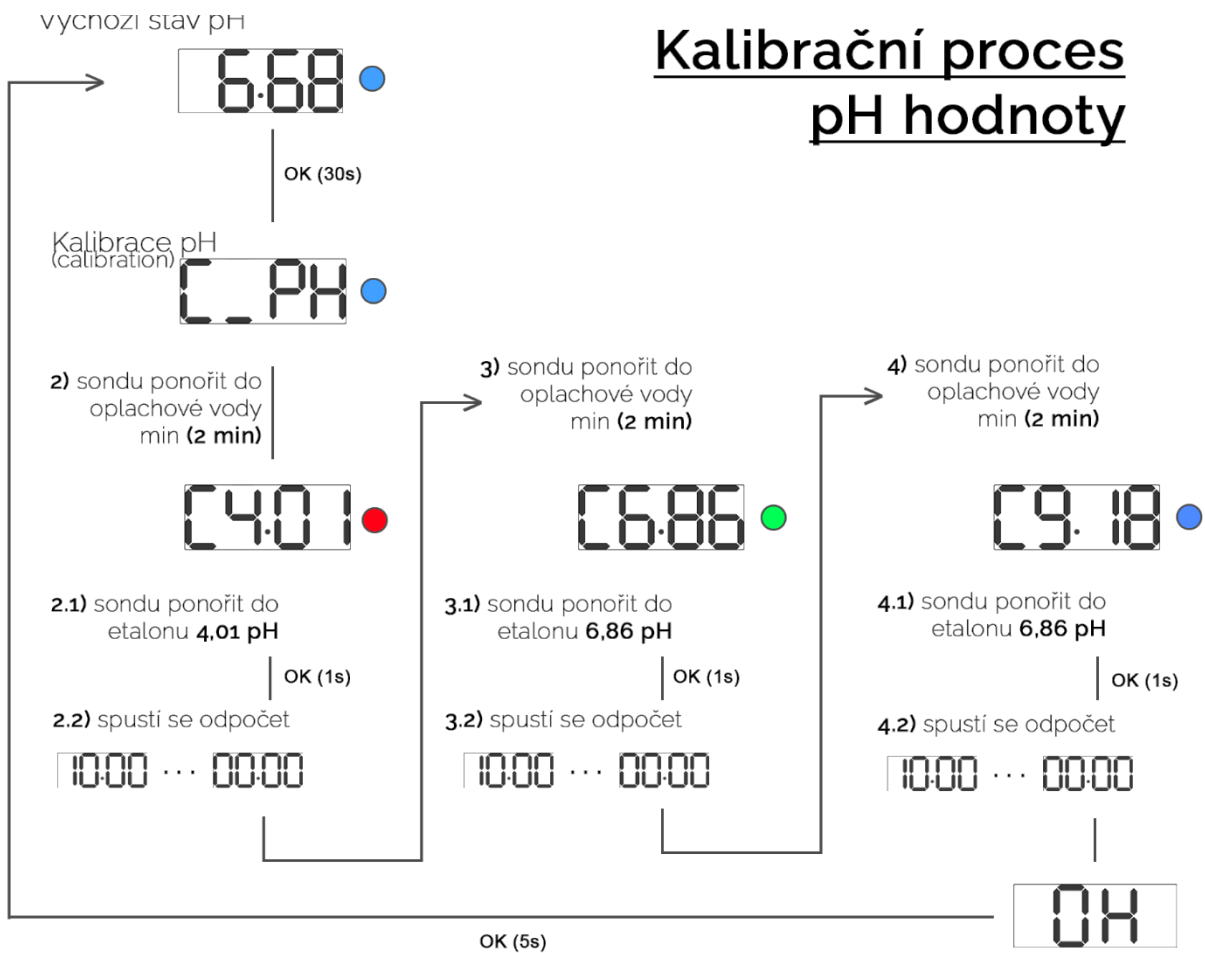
Výchozí stav pH

Kalibrační proces pH hodnoty

6.68

OK (30s)

Kalibrace pH (calibration)

C_PH

2) sondu ponořit do oplachové vody min (2 min)

C4.01

2.1) sondu ponořit do etalonu 4,01 pH

OK (1s)

2.2) spustí se odpočet

10:00 ··· 00:00

3) sondu ponořit do oplachové vody min (2 min)

C6.86

3.1) sondu ponořit do etalonu 6,86 pH

OK (1s)

3.2) spustí se odpočet

10:00 ··· 00:00

4) sondu ponořit do oplachové vody min (2 min)

C9.18

4.1) sondu ponořit do etalonu 6,86 pH

OK (1s)

4.2) spustí se odpočet

10:00 ··· 00:00

OK

OK (5s)